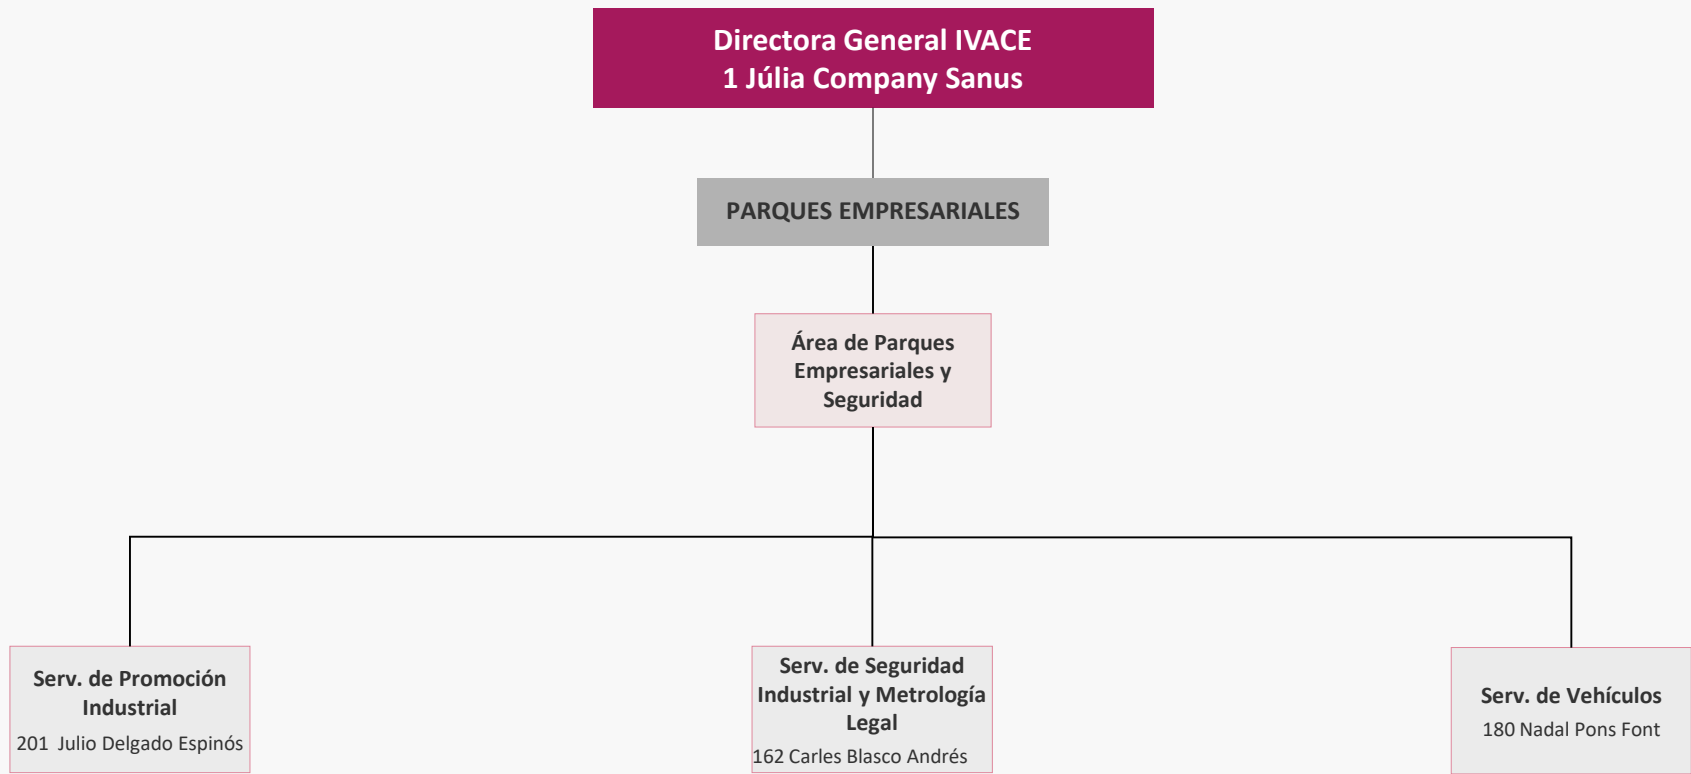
Directora General IVACE
1 Júlia Company Sanus

PARQUES EMPRESARIALES

Área de Parques Empresariales y Seguridad

Serv. de Promoción Industrial
201 Julio Delgado Espinós

Serv. de Seguridad Industrial y Metrología Legal
162 Carles Blasco Andrés

Serv. de Vehículos
180 Nadal Pons Font